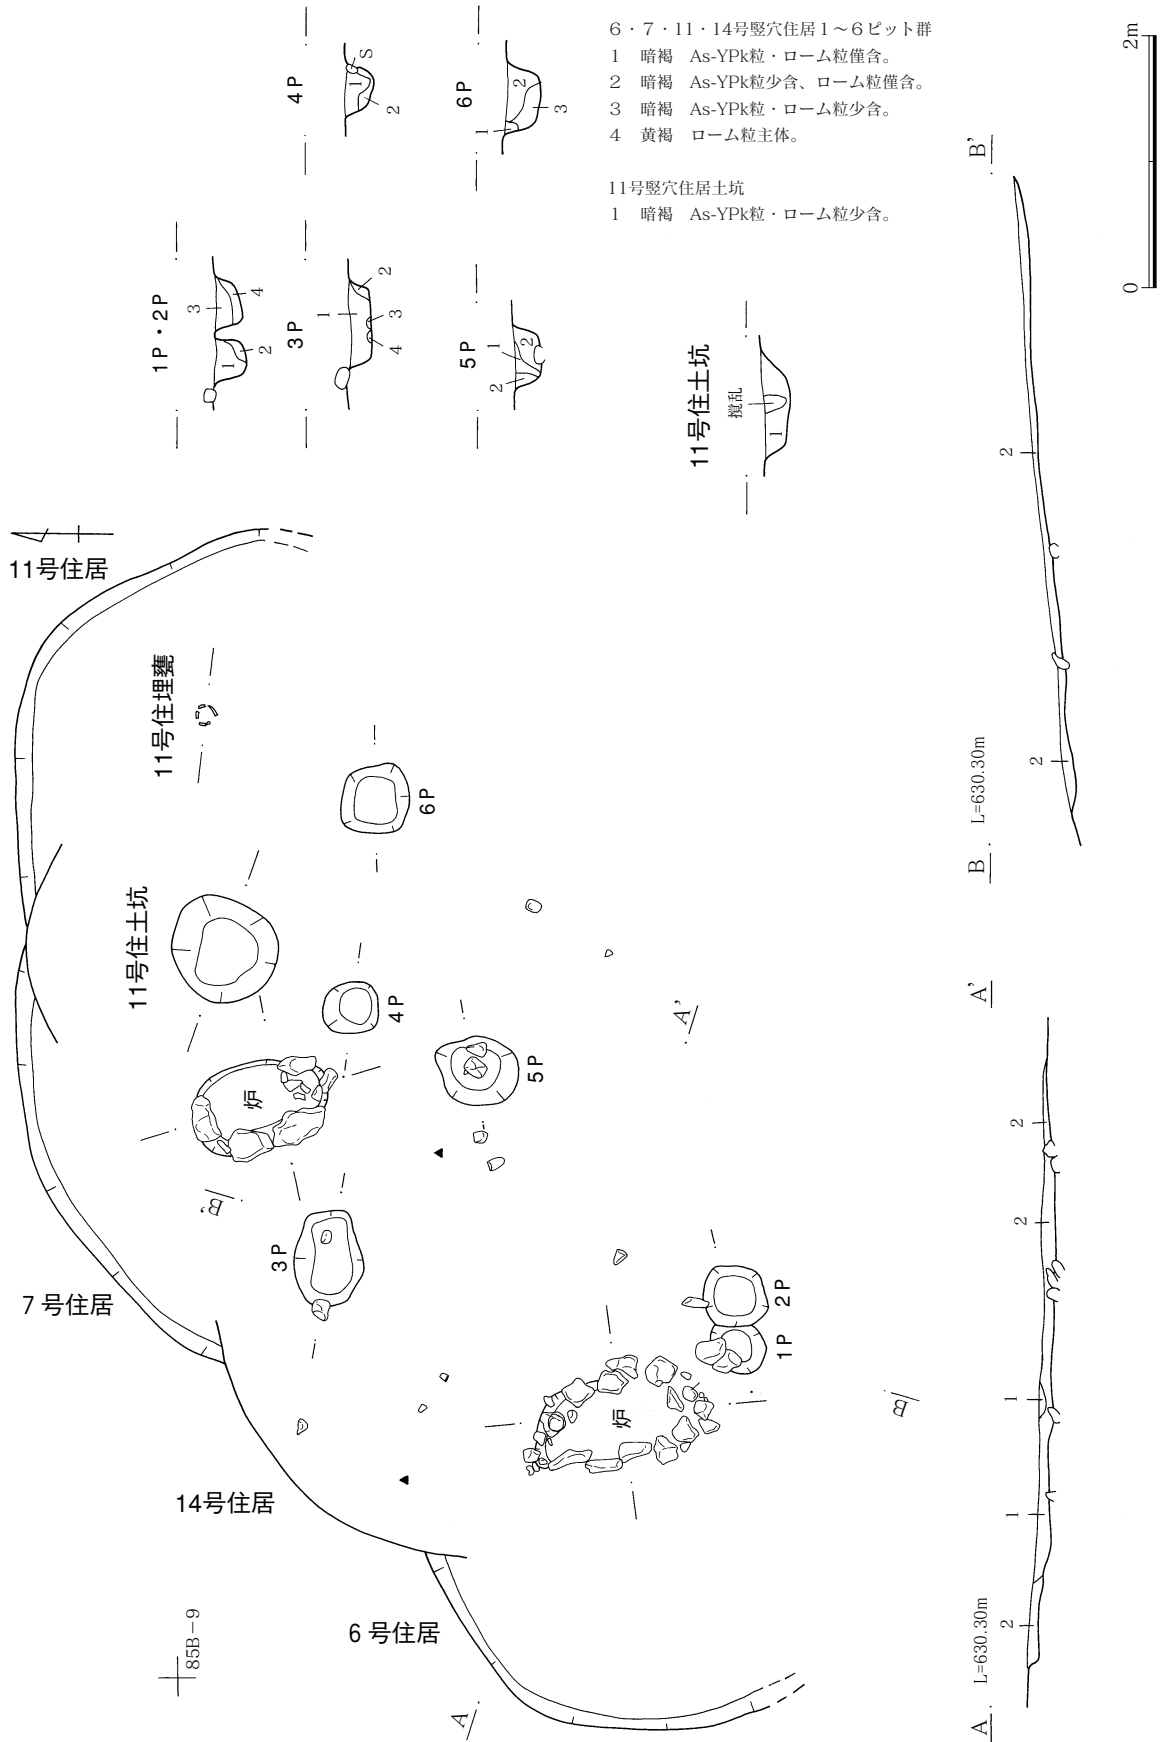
6・7・11・14号竪穴住居1～6ピット群
1　暗褐　As-YPk粒・ローム粒僅含。
2　暗褐　As-YPk粒少含、ローム粒僅含。
3　暗褐　As-YPk粒・ローム粒少含。
4　黄褐　ローム粒主体。

11号竪穴住居土坑
1　暗褐　As-YPk粒・ローム粒少含。

4P
S
1
2

6P
1
2
3

1P・2P
3
4
1
2

3P
1
2
3
4

5P
1
2

11号住土坑
撹乱
1

11号住居

11号住埋甕

6P

11号住土坑

4P

5P

炉

B'

3P

7号住居

2P

1P

炉

B

A'

14号住居

85B－9

6号住居

A

0
2m

B'
2
2
B　L=630.30m

A'
2
2
1
1
2
A　L=630.30m